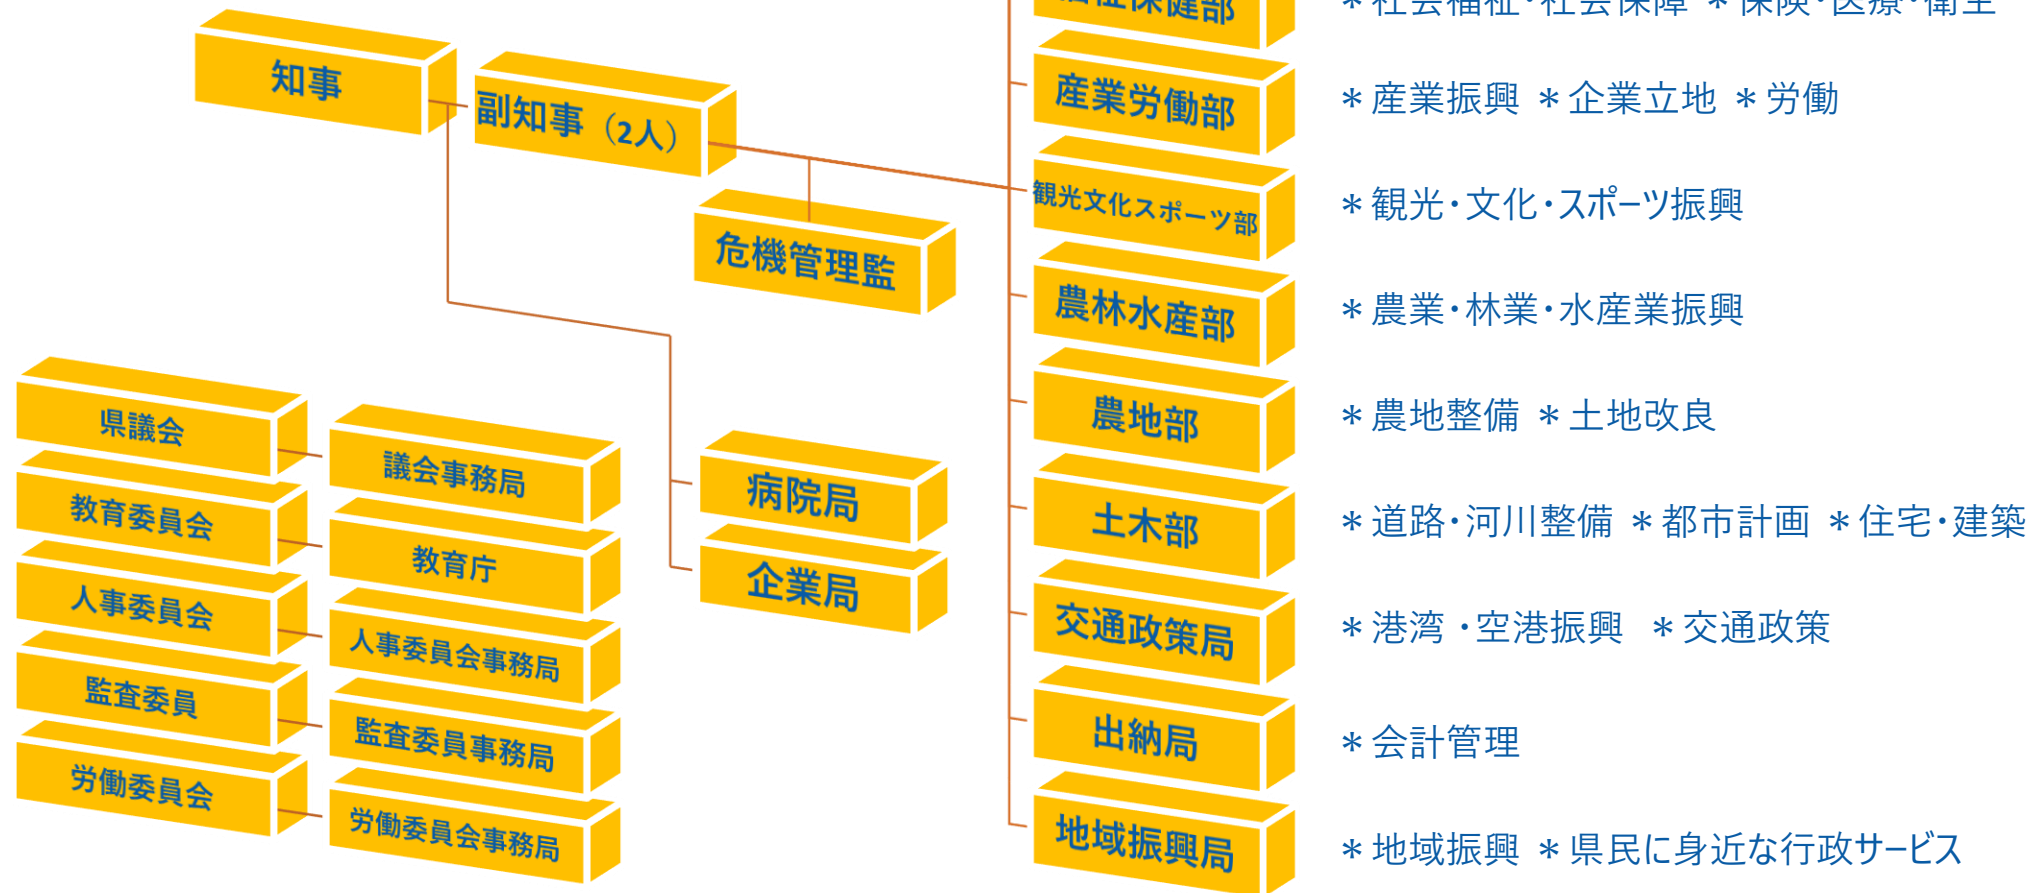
知事

副知事（2人）

危機管理監

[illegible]部　＊社会福祉・社会保障　＊保険・医療・衛生

産業労働部　＊産業振興　＊企業立地　＊労働

観光文化スポーツ部　＊観光・文化・スポーツ振興

農林水産部　＊農業・林業・水産業振興

農地部　＊農地整備　＊土地改良

土木部　＊道路・河川整備　＊都市計画　＊住宅・建築

交通政策局　＊港湾・空港振興　＊交通政策

出納局　＊会計管理

地域振興局　＊地域振興　＊県民に身近な行政サービス

病院局

企業局

県議会

議会事務局

教育委員会

教育庁

人事委員会

人事委員会事務局

監査委員

監査委員事務局

労働委員会

労働委員会事務局